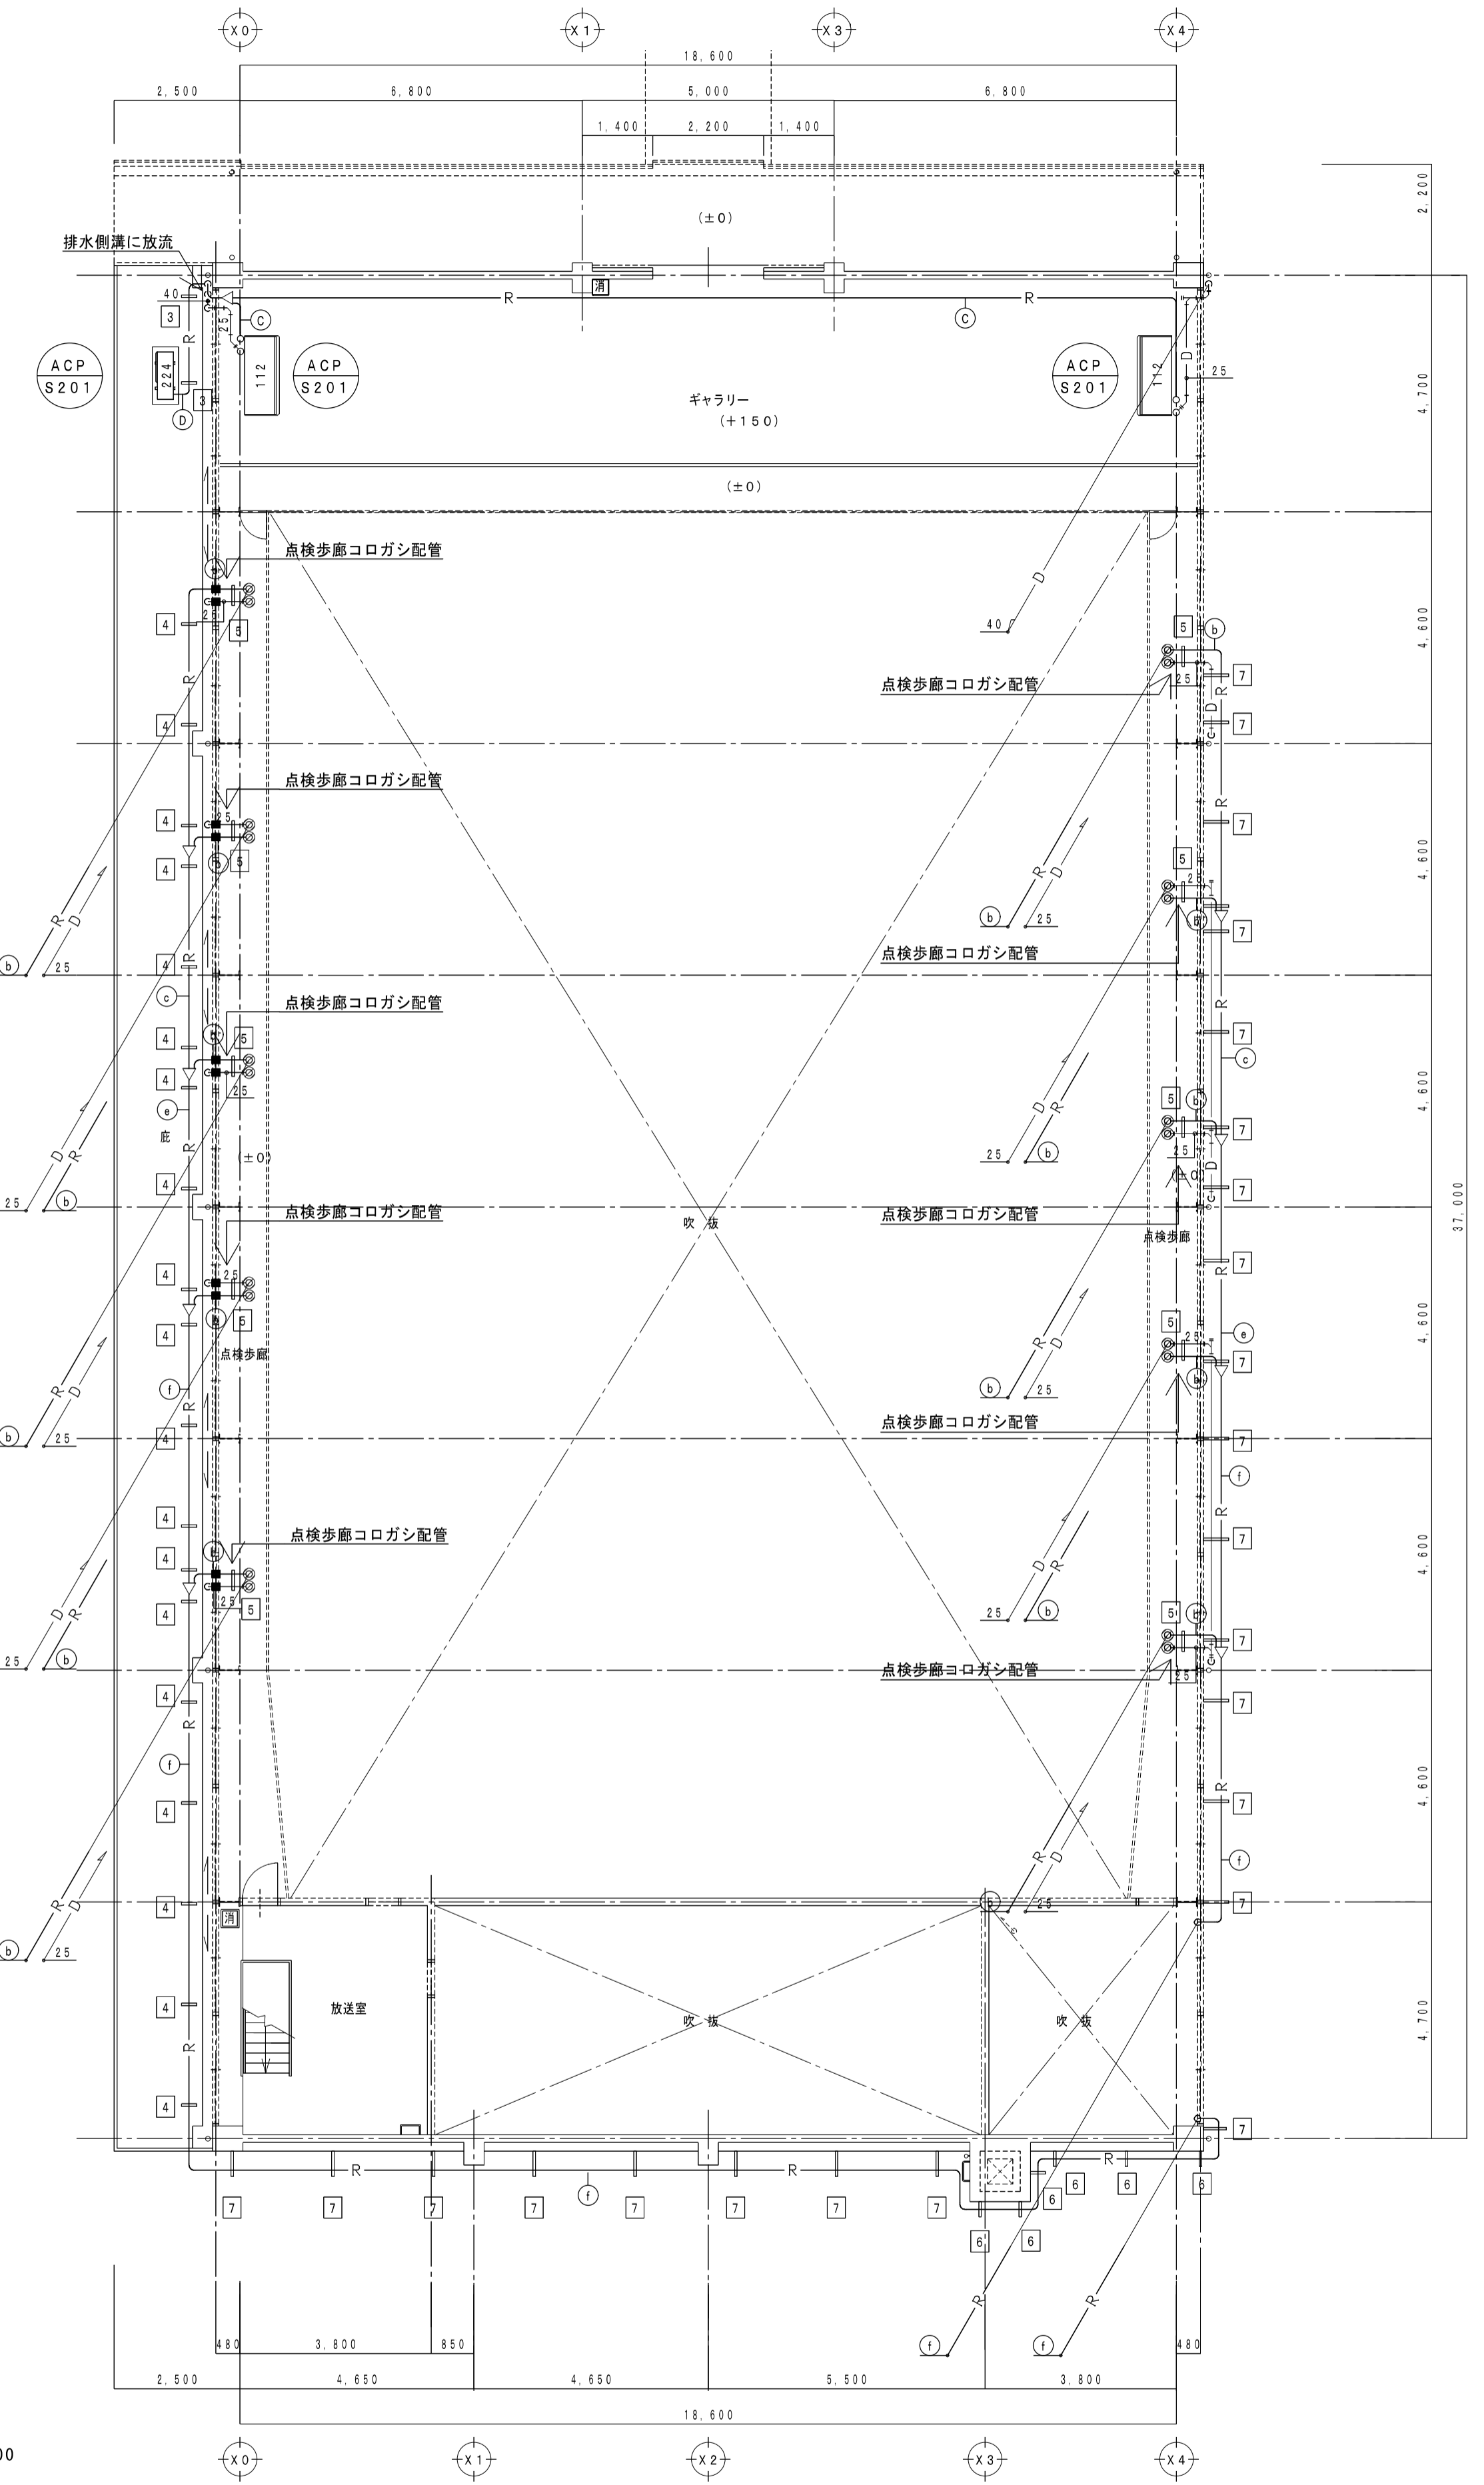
X0 X1 X3 X4

18,600

2,500 6,800 5,000 6,800

1,400 2,200 1,400

(±0)

2,200

排水側溝に放流

40

3

R

25

C

消

R

C

R

ACP S201

224

112

ACP S201

ギャラリー (+150)

ACP S201

112

D

25

4,700

3

D

(±0)

点検歩廊コロガシ配管

D

40

4,600

4

25

5

5 b

点検歩廊コロガシ配管

25

7

R

D

7

4

点検歩廊コロガシ配管

R

7

4

5

4

5

R D

b 25

5

4,600

7

b 25

4

R

点検歩廊コロガシ配管

c

点検歩廊コロガシ配管

R

7

4

5

c

4

25

e

D R

4,600

7

庇

R

(±0)

25 b

D

7

4

25 b

点検歩廊コロガシ配管

吹 抜

点検歩廊コロガシ配管

点検歩廊

37,000

R

7

4

25

5

4

5

e

点検歩廊

R D

b 25

7

f

R D

b 25

点検歩廊コロガシ配管

4,600

4

7

f

R

4

点検歩廊コロガシ配管

7

4

D R

4,600

25

5

4

25 b

5

7

25 b

点検歩廊コロガシ配管

4

25

7

R

f

4

R

7

4,600

f

R D

R D

4

25

7

b 25

消

放送室

吹 抜

吹 抜

4,700

4

R

4

7

R

R

R

f

6

6

6

7 7 7 7 7 7 7 7

6

6' 6

R

R

f

f

480 3,800 850 480

2,500 4,650 4,650 5,500 3,800

18,600

00

X0 X1 X2 X3 X4